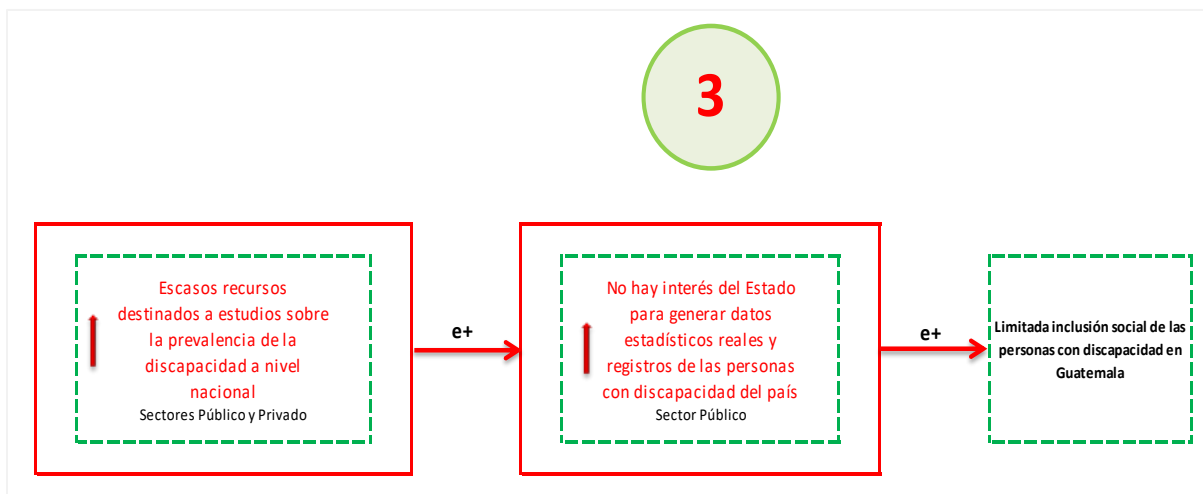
3

Escasos recursos destinados a estudios sobre la prevalencia de la discapacidad a nivel nacional
Sectores Público y Privado

e+

No hay interés del Estado para generar datos estadísticos reales y registros de las personas con discapacidad del país
Sector Público

e+

Limitada inclusión social de las personas con discapacidad en Guatemala